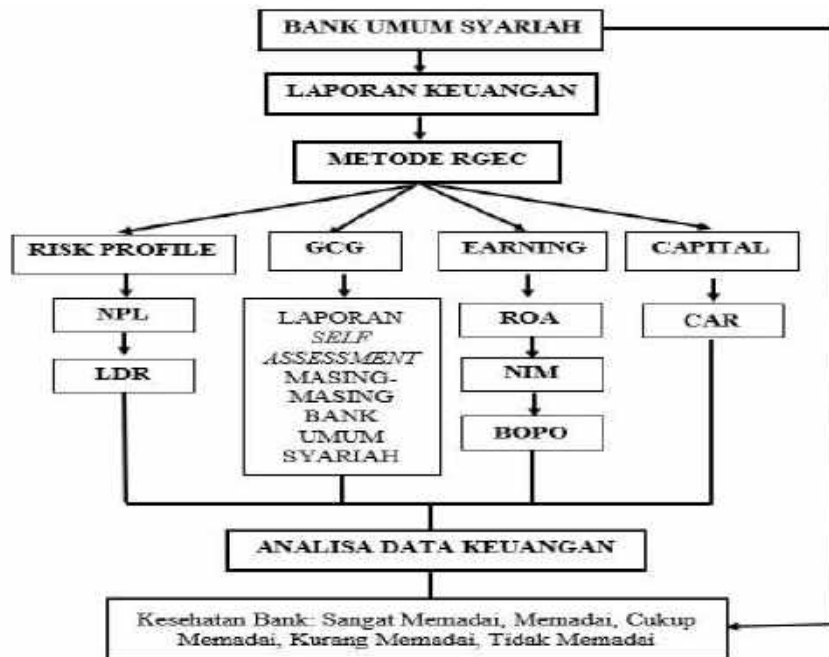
BANK UMUM SYARIAH

LAPORAN KEUANGAN

METODE RGEC

RISK PROFILE

GCG

EARNING

CAPITAL

NPL

LDR

LAPORAN SELF ASSESSMENT MASING-MASING BANK UMUM SYARIAH

ROA

NIM

BOPO

CAR

ANALISA DATA KEUANGAN

Kesehatan Bank: Sangat Memadai, Memadai, Cukup Memadai, Kurang Memadai, Tidak Memadai